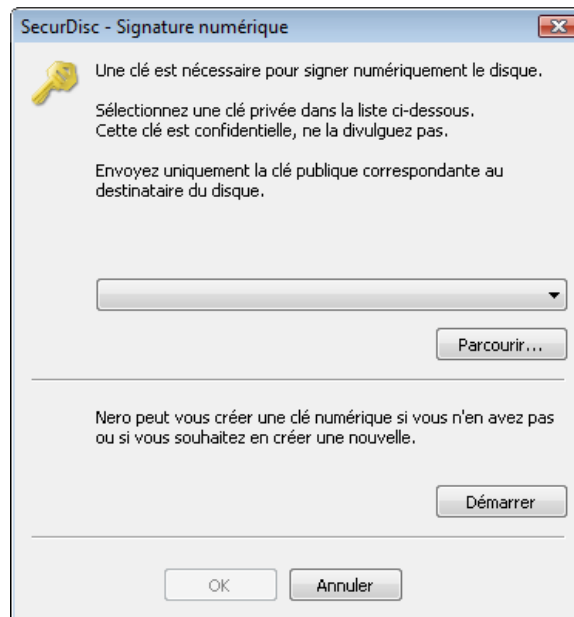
SecurDisc - Signature numérique

Une clé est nécessaire pour signer numériquement le disque.

Sélectionnez une clé privée dans la liste ci-dessous. Cette clé est confidentielle, ne la divulguez pas.

Envoyez uniquement la clé publique correspondante au destinataire du disque.

Parcourir...

Nero peut vous créer une clé numérique si vous n'en avez pas ou si vous souhaitez en créer une nouvelle.

Démarrer

OK

Annuler